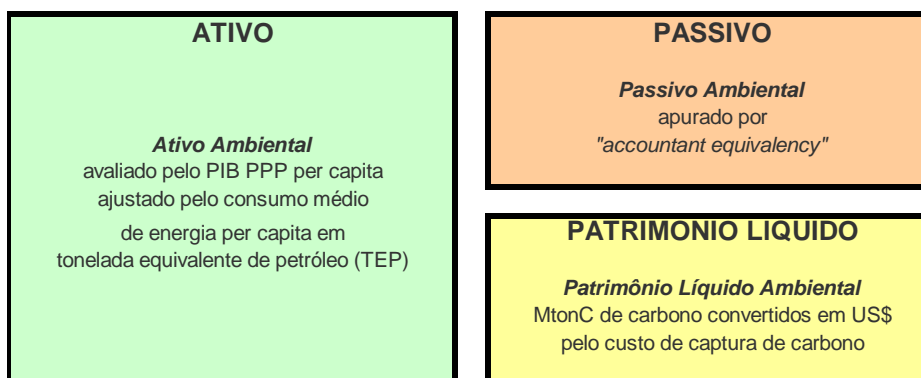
ATIVO

Ativo Ambiental
avaliado pelo PIB PPP per capita ajustado pelo consumo médio de energia per capita em tonelada equivalente de petróleo (TEP)

PASSIVO

Passivo Ambiental
apurado por "accountant equivalency"

PATRIMONIO LIQUIDO

Patrimônio Líquido Ambiental
MtonC de carbono convertidos em US$ pelo custo de captura de carbono